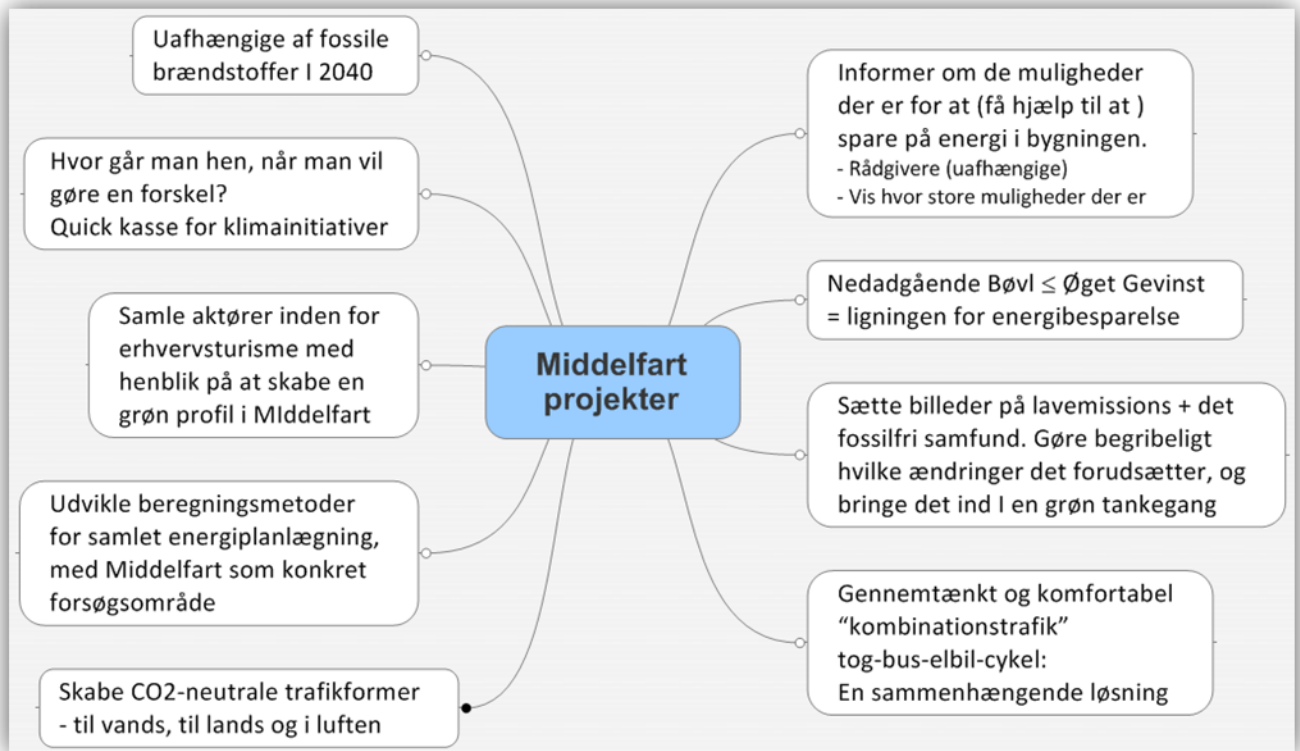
Middelfart projekter

Uafhængige af fossile brændstoffer I 2040

Hvor går man hen, når man vil gøre en forskel?
Quick kasse for klimainitiativer

Samle aktører inden for erhvervsturisme med henblik på at skabe en grøn profil i MIddelfart

Udvikle beregningsmetoder for samlet energiplanlægning, med Middelfart som konkret forsøgsområde

Skabe CO2-neutrale trafikformer
- til vands, til lands og i luften

Informer om de muligheder der er for at (få hjælp til at ) spare på energi i bygningen.
- Rådgivere (uafhængige)
- Vis hvor store muligheder der er

Nedadgående Bøvl $\leq$ Øget Gevinst
= ligningen for energibesparelse

Sætte billeder på lavemissions + det fossilfri samfund. Gøre begribeligt hvilke ændringer det forudsætter, og bringe det ind I en grøn tankegang

Gennemtænkt og komfortabel "kombinationstrafik"
tog-bus-elbil-cykel:
En sammenhængende løsning